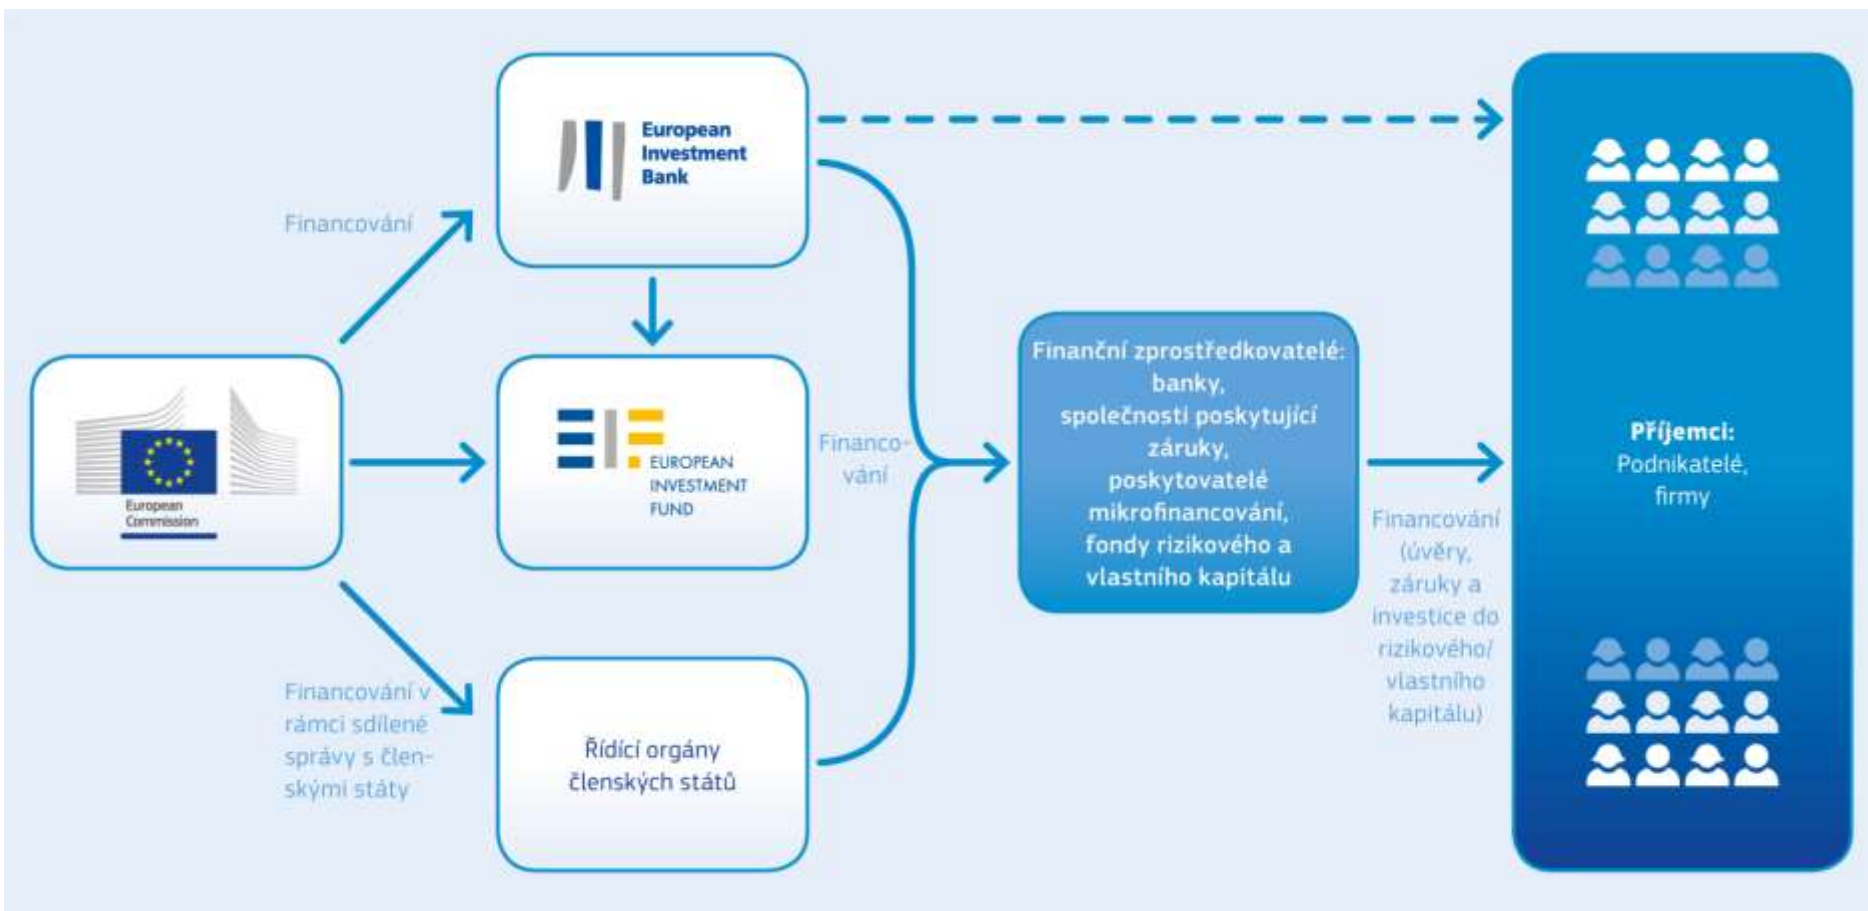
European Commission

Financování

European Investment Bank

EUROPEAN INVESTMENT FUND

Financování v rámci sdílené správy s členskými státy

Řídící orgány členských států

Financování

Finanční zprostředkovatelé: banky, společnosti poskytující záruky, poskytovatelé mikrofinancování, fondy rizikového a vlastního kapitálu

Financování (úvěry, záruky a investice do rizikového/ vlastního kapitálu)

Příjemci: Podnikatelé, firmy